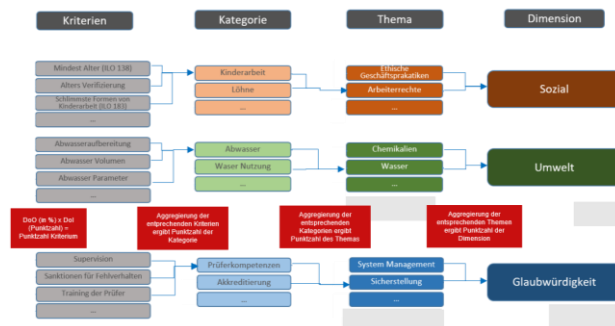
Kriterien

Kategorie

Thema

Dimension

Mindest Alter (ILO 138)

Alters Verifizierung

Schlimmste Formen von Kinderarbeit (ILO 183)

...

Kinderarbeit

Löhne

...

Ethische Geschäftspraktiken

Arbeiterrechte

...

Sozial

Abwasseraufbereitung

Abwasser Volumen

Abwasser Parameter

...

Abwasser

Waser Nutzung

...

Chemikalien

Wasser

...

Umwelt

DoO (in %) x DoI (Punktzahl) = Punktzahl Kriterium

Aggregierung der entsprechenden Kriterien ergibt Punktzahl der Kategorie

Aggregierung der entsprechenden Kategorien ergibt Punktzahl des Themas

Aggregierung der entsprechenden Themen ergibt Punktzahl der Dimension

Supervision

Sanktionen für Fehlverhalten

Training der Prüfer

...

Prüferkompetenzen

Akkreditierung

...

System Management

Sicherstellung

...

Glaubwürdigkeit